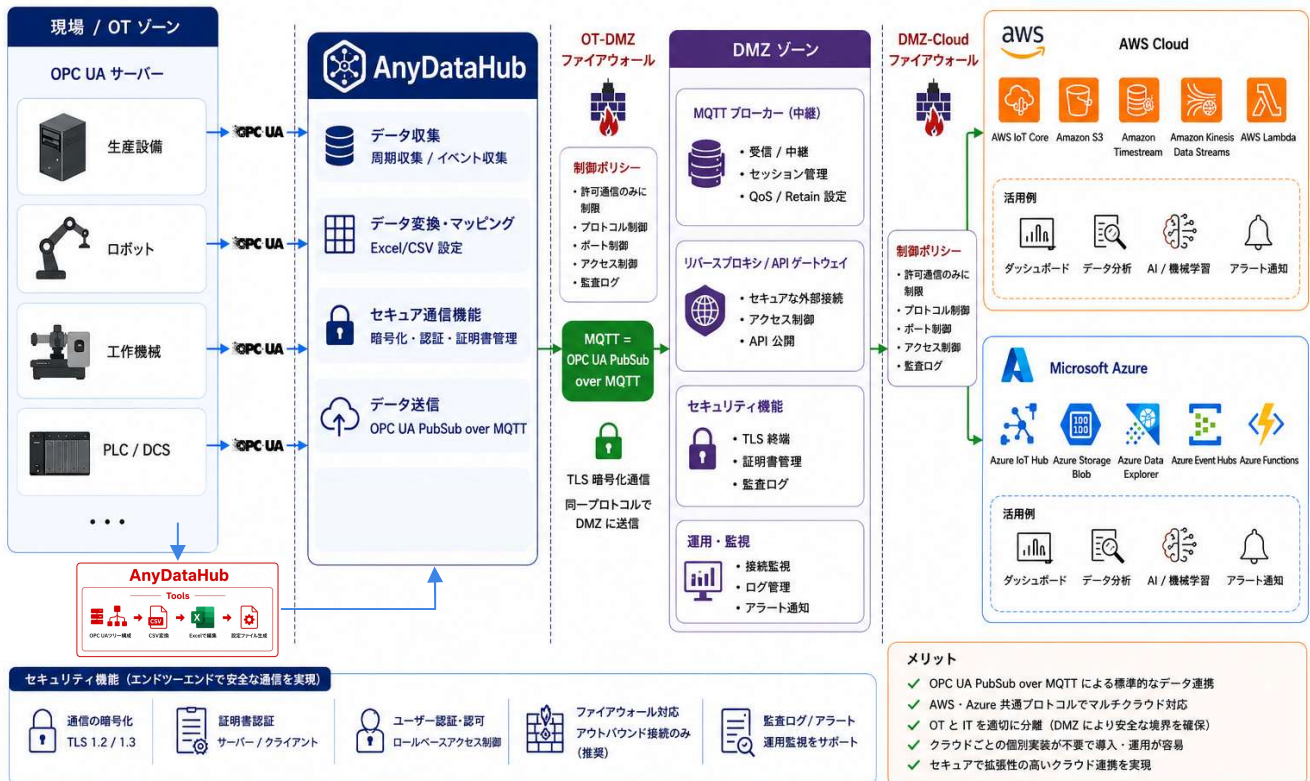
現場 / OT ゾーン

OPC UA サーバー

生産設備

ロボット

工作機械

PLC / DCS

• • •

OPC UA

OPC UA

OPC UA

OPC UA

AnyDataHub

Tools

OPC UAツリー構成

CSV変換

Excelで編集

設定ファイル生成

AnyDataHub

データ収集
周期収集 / イベント収集

データ変換・マッピング
Excel/CSV 設定

セキュア通信機能
暗号化・認証・証明書管理

データ送信
OPC UA PubSub over MQTT

OT-DMZ
ファイアウォール

制御ポリシー
• 許可通信のみに制限
• プロトコル制御
• ポート制御
• アクセス制御
• 監査ログ

MQTT = OPC UA PubSub over MQTT

TLS 暗号化通信
同一プロトコルで DMZ に送信

DMZ ゾーン

MQTT ブローカー（中継）
• 受信 / 中継
• セッション管理
• QoS / Retain 設定

リバースプロキシ / API ゲートウェイ
• セキュアな外部接続
• アクセス制御
• API 公開

セキュリティ機能
• TLS 終端
• 証明書管理
• 監査ログ

運用・監視
• 接続監視
• ログ管理
• アラート通知

DMZ-Cloud
ファイアウォール

制御ポリシー
• 許可通信のみに制限
• プロトコル制御
• ポート制御
• アクセス制御
• 監査ログ

aws

AWS Cloud

AWS IoT Core
Amazon S3
Amazon Timestream
Amazon Kinesis Data Streams
AWS Lambda

活用例
ダッシュボード
データ分析
AI / 機械学習
アラート通知

Microsoft Azure

Azure IoT Hub
Azure Storage Blob
Azure Data Explorer
Azure Event Hubs
Azure Functions

活用例
ダッシュボード
データ分析
AI / 機械学習
アラート通知

セキュリティ機能（エンドツーエンドで安全な通信を実現）

通信の暗号化
TLS 1.2 / 1.3

証明書認証
サーバー / クライアント

ユーザー認証・認可
ロールベースアクセス制御

ファイアウォール対応
アウトバウンド接続のみ（推奨）

監査ログ / アラート
運用監視をサポート

メリット
✓ OPC UA PubSub over MQTT による標準的なデータ連携
✓ AWS・Azure 共通プロトコルでマルチクラウド対応
✓ OT と IT を適切に分離（DMZ により安全な境界を確保）
✓ クラウドごとの個別実装が不要で導入・運用が容易
✓ セキュアで拡張性の高いクラウド連携を実現